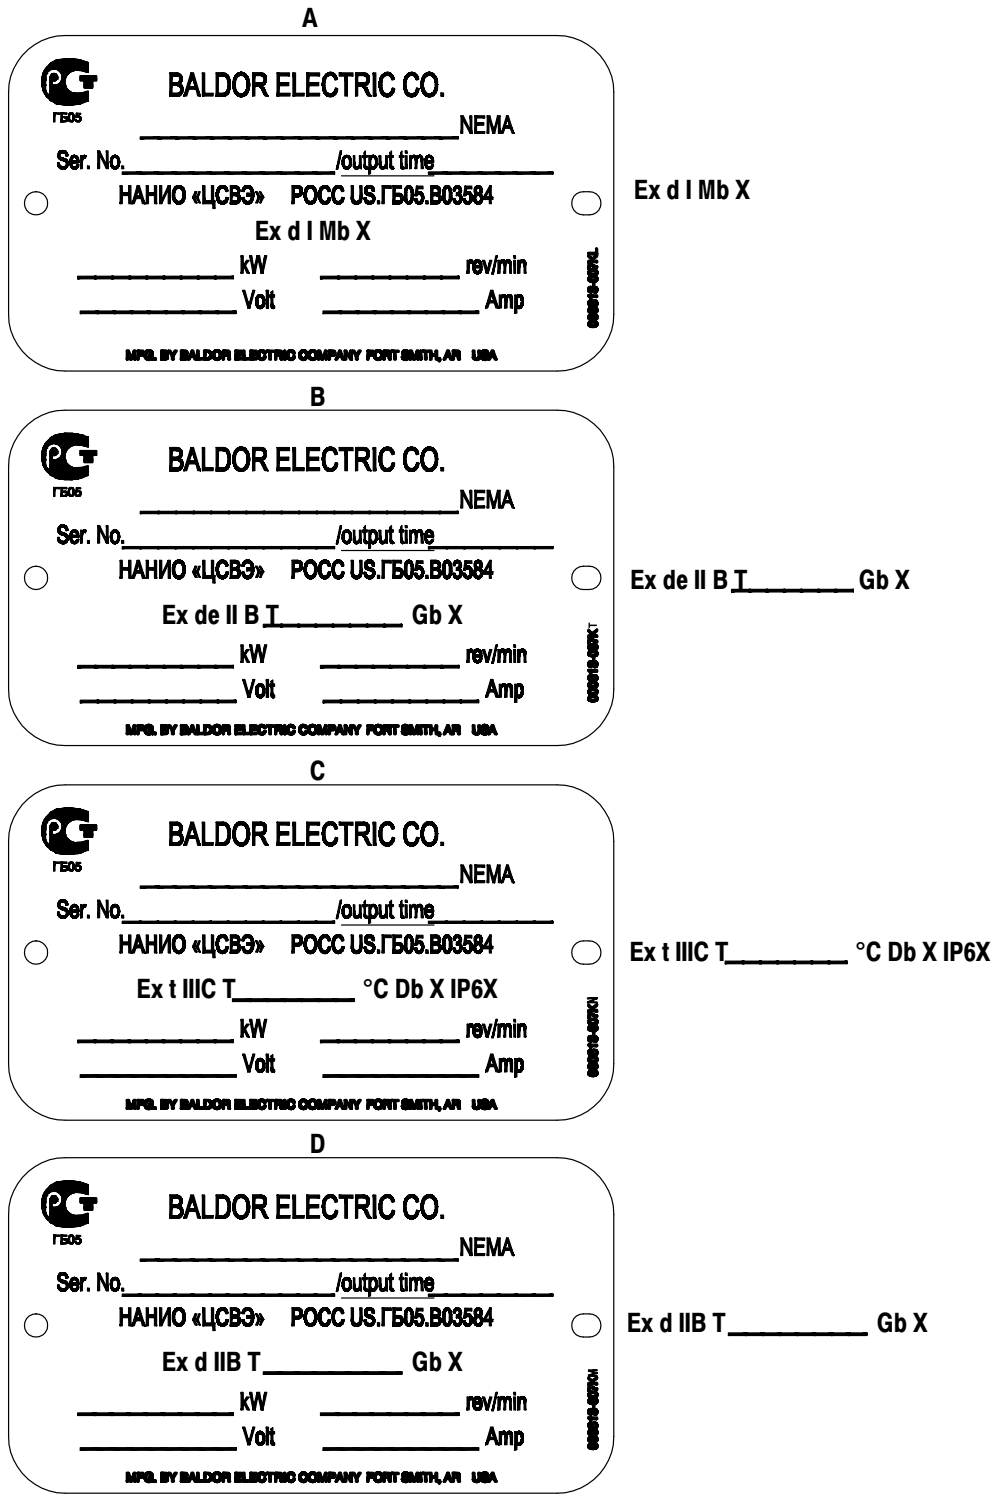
A

ГБ05

BALDOR ELECTRIC CO.

_______________ NEMA

Ser. No.____________ /output time________

НАНИО «ЦСВЭ» РОСС US.ГБ05.B03584

Ex d I Mb X

________ kW ________ rev/min

________ Volt ________ Amp

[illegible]

MFG. BY BALDOR ELECTRIC COMPANY FORT SMITH, AR USA

Ex d I Mb X

B

ГБ05

BALDOR ELECTRIC CO.

_______________ NEMA

Ser. No.____________ /output time________

НАНИО «ЦСВЭ» РОСС US.ГБ05.B03584

Ex de II B T________ Gb X

________ kW ________ rev/min

________ Volt ________ Amp

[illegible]

MFG. BY BALDOR ELECTRIC COMPANY FORT SMITH, AR USA

Ex de II B T________ Gb X

C

ГБ05

BALDOR ELECTRIC CO.

_______________ NEMA

Ser. No.____________ /output time________

НАНИО «ЦСВЭ» РОСС US.ГБ05.B03584

Ex t IIIC T________ °C Db X IP6X

________ kW ________ rev/min

________ Volt ________ Amp

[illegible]

MFG. BY BALDOR ELECTRIC COMPANY FORT SMITH, AR USA

Ex t IIIC T________ °C Db X IP6X

D

ГБ05

BALDOR ELECTRIC CO.

_______________ NEMA

Ser. No.____________ /output time________

НАНИО «ЦСВЭ» РОСС US.ГБ05.B03584

Ex d IIB T________ Gb X

________ kW ________ rev/min

________ Volt ________ Amp

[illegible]

MFG. BY BALDOR ELECTRIC COMPANY FORT SMITH, AR USA

Ex d IIB T________ Gb X